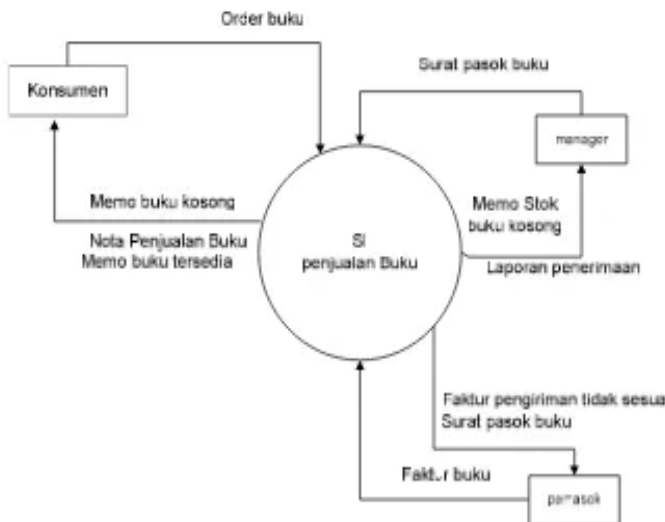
Order buku

Konsumen

Surat pasok buku

manager

Memo buku kosong

Nota Penjualan Buku
Memo buku tersedia

SI
penjualan Buku

Memo Stok
buku kosong

Laporan penerimaan

Faktur pengiriman tidak sesua

Surat pasok buku

Faktur buku

pemasok